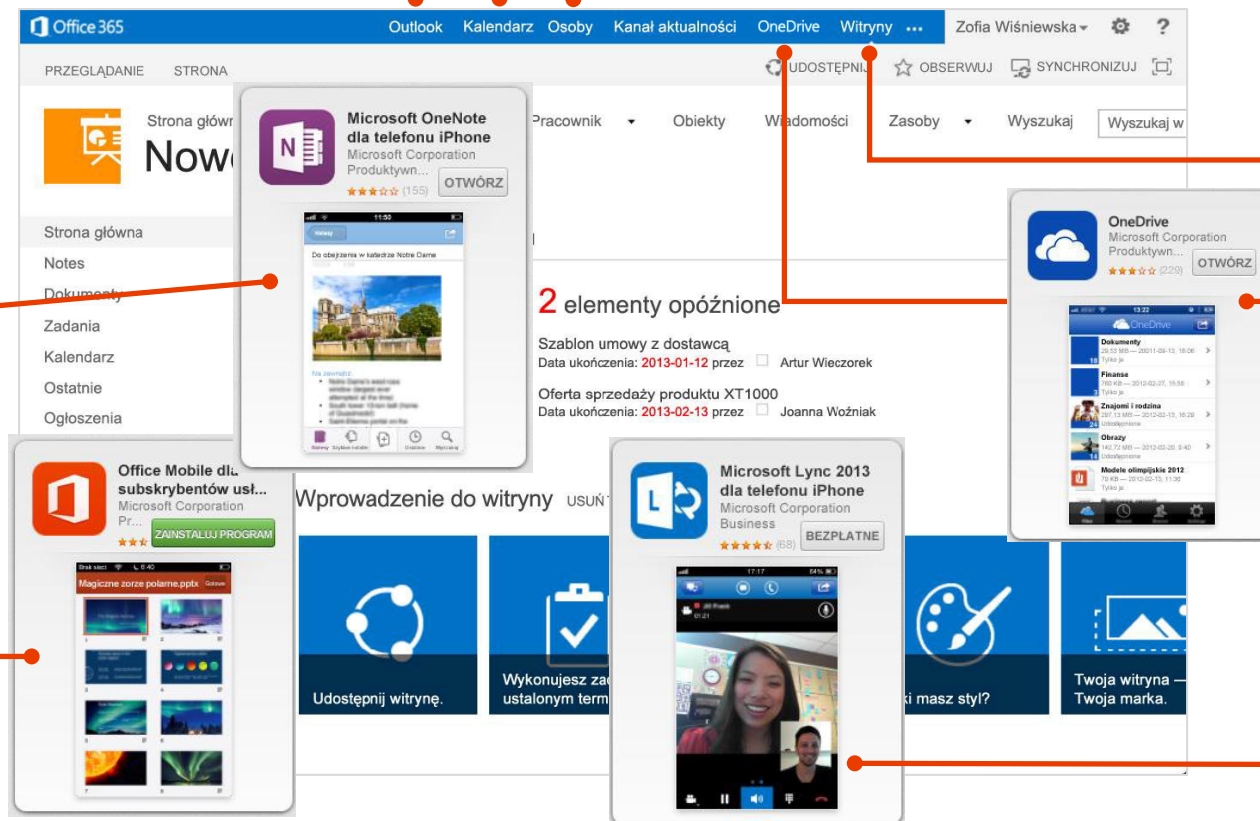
Office 365 Outlook Kalendarz Osoby Kanał aktualności OneDrive Witryny ... Zofia Wiśniewska ?

PRZEGLĄDANIE STRONA UDOSTĘPNIJ OBSERWUJ SYNCHRONIZUJ

Strona główn
Nowo

Pracownik Obiekty Wiadomości Zasoby Wyszukaj Wyszukaj w

Microsoft OneNote dla telefonu iPhone
Microsoft Corporation
Produktywn...
(155) OTWÓRZ

Do obejrzenia w katedrze Notre Dame

OneDrive
Microsoft Corporation
Produktywn...
(229) OTWÓRZ

OneDrive
Dokumenty
Finanse
Znajomi i rodzina
Obrazy
Modele olimpijskie 2012

Strona główna
Notes
Dokumenty
Zadania
Kalendarz
Ostatnie
Ogłoszenia

2 elementy opóźnione

Szablon umowy z dostawcą
Data ukończenia: 2013-01-12 przez Artur Wieczorek

Oferta sprzedaży produktu XT1000
Data ukończenia: 2013-02-13 przez Joanna Woźniak

Office Mobile dla subskrybentów usł...
Microsoft Corporation
Pr...
ZAINSTALUJ PROGRAM

Magiczne zorze polarne.pptx

Microsoft Lync 2013 dla telefonu iPhone
Microsoft Corporation
Business
(68) BEZPŁATNE

Wprowadzenie do witryny USUŃ

Udostępnij witrynę.

Wykonujesz za ustalonym term

i masz styl?

Twoja witryna — Twoja marka.